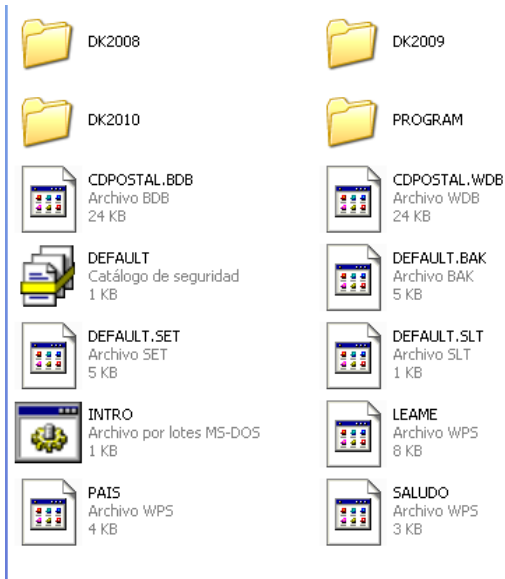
DK2008

DK2009

DK2010

PROGRAM

CDPOSTAL.BDB
Archivo BDB
24 KB

CDPOSTAL.WDB
Archivo WDB
24 KB

DEFAULT
Catálogo de seguridad
1 KB

DEFAULT.BAK
Archivo BAK
5 KB

DEFAULT.SET
Archivo SET
5 KB

DEFAULT.SLT
Archivo SLT
1 KB

INTRO
Archivo por lotes MS-DOS
1 KB

LEAME
Archivo WPS
8 KB

PAIS
Archivo WPS
4 KB

SALUDO
Archivo WPS
3 KB